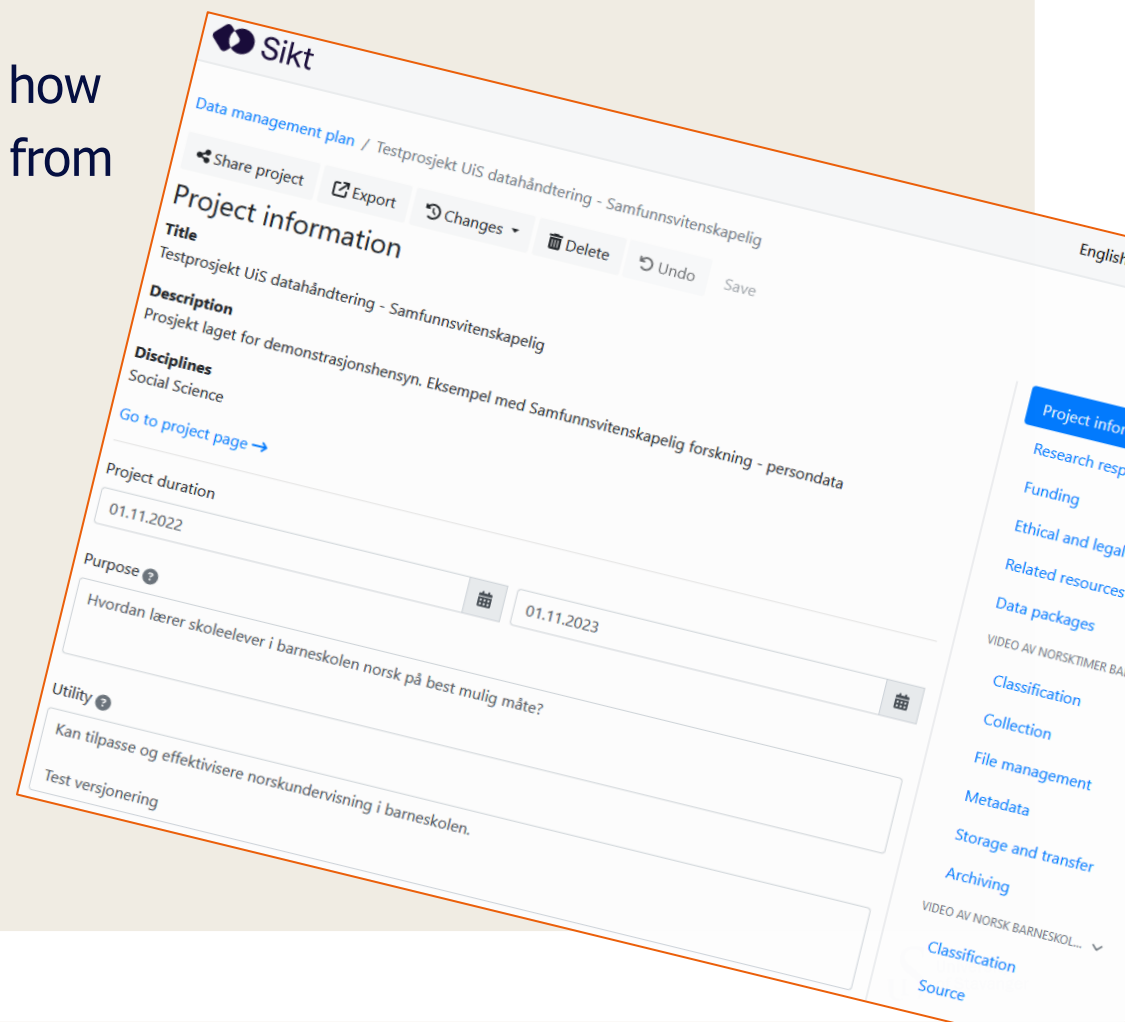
how
from

Sikt

Data management plan / Testprosjekt UiS datahåndtering - Samfunnsvitenskapelig

English

Share project
Export
Changes
Delete
Undo
Save

Project information

Title
Testprosjekt UiS datahåndtering - Samfunnsvitenskapelig

Description
Prosjekt laget for demonstrasjonshensyn. Eksempel med Samfunnsvitenskapelig forskning - persondata

Disciplines
Social Science

Go to project page →

Project duration
01.11.2022
01.11.2023

Purpose
Hvordan lærer skoleelever i barneskolen norsk på best mulig måte?

Utility
Kan tilpasse og effektivisere norskundervisning i barneskolen.

Test versjonering

Project infor
Research resp
Funding
Ethical and legal
Related resources
Data packages
VIDEO AV NORSKTIMER BA
Classification
Collection
File management
Metadata
Storage and transfer
Archiving
VIDEO AV NORSK BARNESKOL...
Classification
Source